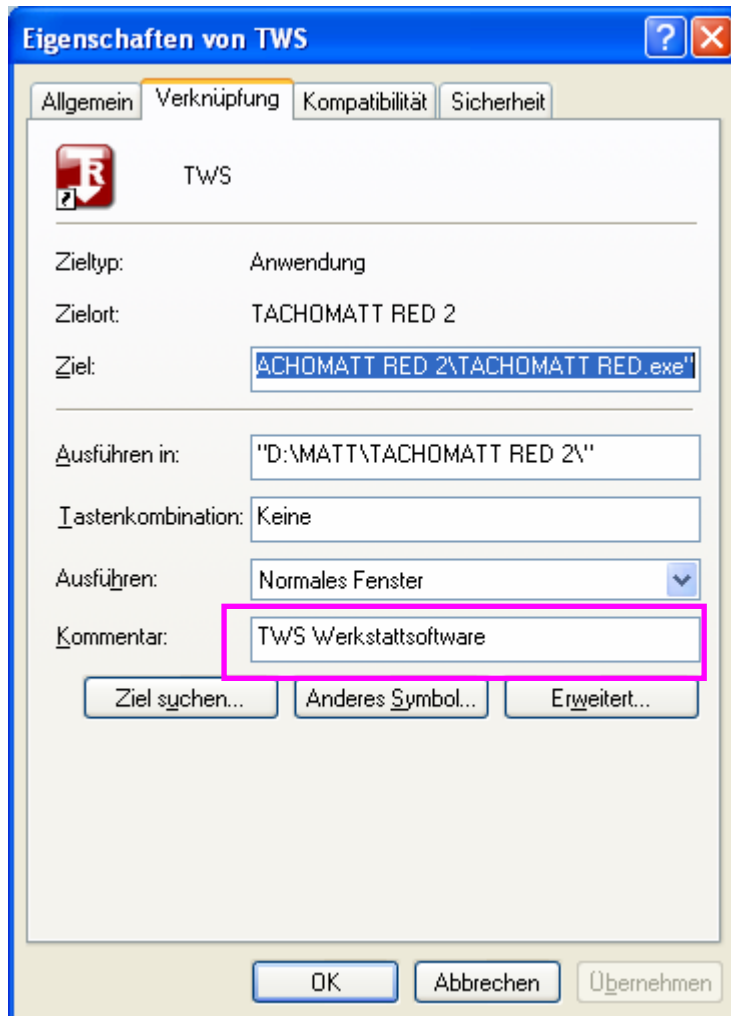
Eigenschaften von TWS

Allgemein | Verknüpfung | Kompatibilität | Sicherheit

TWS

Zieltyp: Anwendung

Zielort: TACHOMATT RED 2

Ziel: ACHOMATT RED 2\TACHOMATT RED.exe"

Ausführen in: "D:\MATT\TACHOMATT RED 2\"

Tastenkombination: Keine

Ausführen: Normales Fenster

Kommentar: TWS Werkstattsoftware

Ziel suchen... | Anderes Symbol... | Erweitert...

OK | Abbrechen | Übernehmen